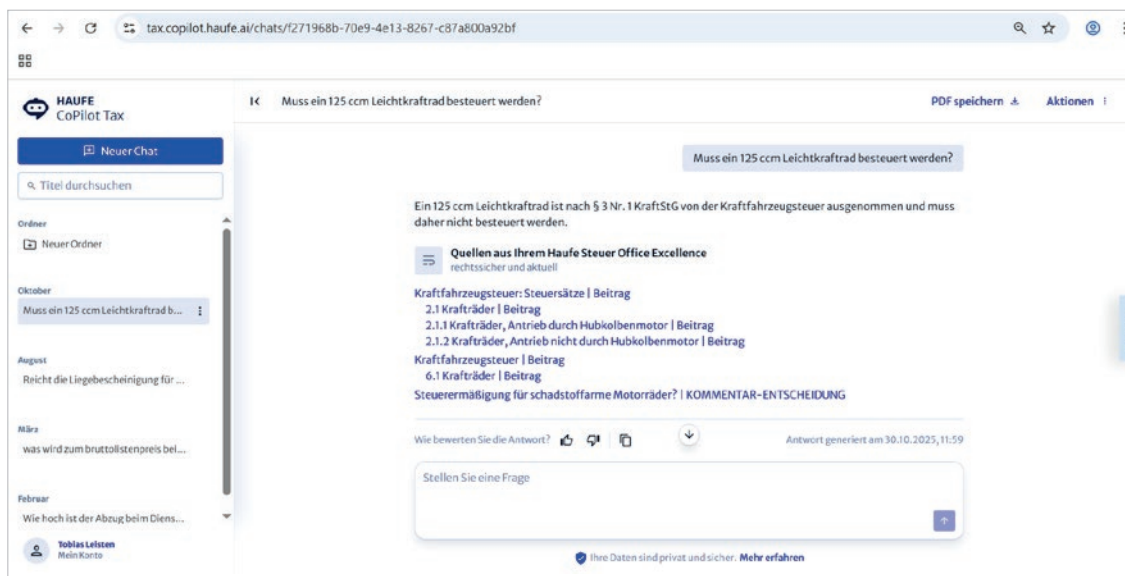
tax.copilot.haufe.ai/chats/f271968b-70e9-4e13-8267-c87a800a92bf

HAUFE
CoPilot Tax

Neuer Chat

Titel durchsuchen

Ordner

Neuer Ordner

Oktober

Muss ein 125 ccm Leichtkraftrad b...

August

Reicht die Liegebescheinigung für ...

März

was wird zum bruttolistenpreis bei...

Februar

Wie hoch ist der Abzug beim Diens...

Tobias Leisten
Mein Konto

Muss ein 125 ccm Leichtkraftrad besteuert werden?

PDF speichern

Aktionen

Muss ein 125 ccm Leichtkraftrad besteuert werden?

Ein 125 ccm Leichtkraftrad ist nach § 3 Nr. 1 KraftStG von der Kraftfahrzeugsteuer ausgenommen und muss daher nicht besteuert werden.

Quellen aus Ihrem Haufe Steuer Office Excellence
rechtssicher und aktuell

Kraftfahrzeugsteuer: Steuersätze | Beitrag
2.1 Krafträder | Beitrag
2.1.1 Krafträder, Antrieb durch Hubkolbenmotor | Beitrag
2.1.2 Krafträder, Antrieb nicht durch Hubkolbenmotor | Beitrag
Kraftfahrzeugsteuer | Beitrag
6.1 Krafträder | Beitrag
Steuerermäßigung für schadstoffarme Motorräder? | KOMMENTAR-ENTSCHEIDUNG

Wie bewerten Sie die Antwort?

Antwort generiert am 30.10.2025, 11:59

Stellen Sie eine Frage

Ihre Daten sind privat und sicher. Mehr erfahren